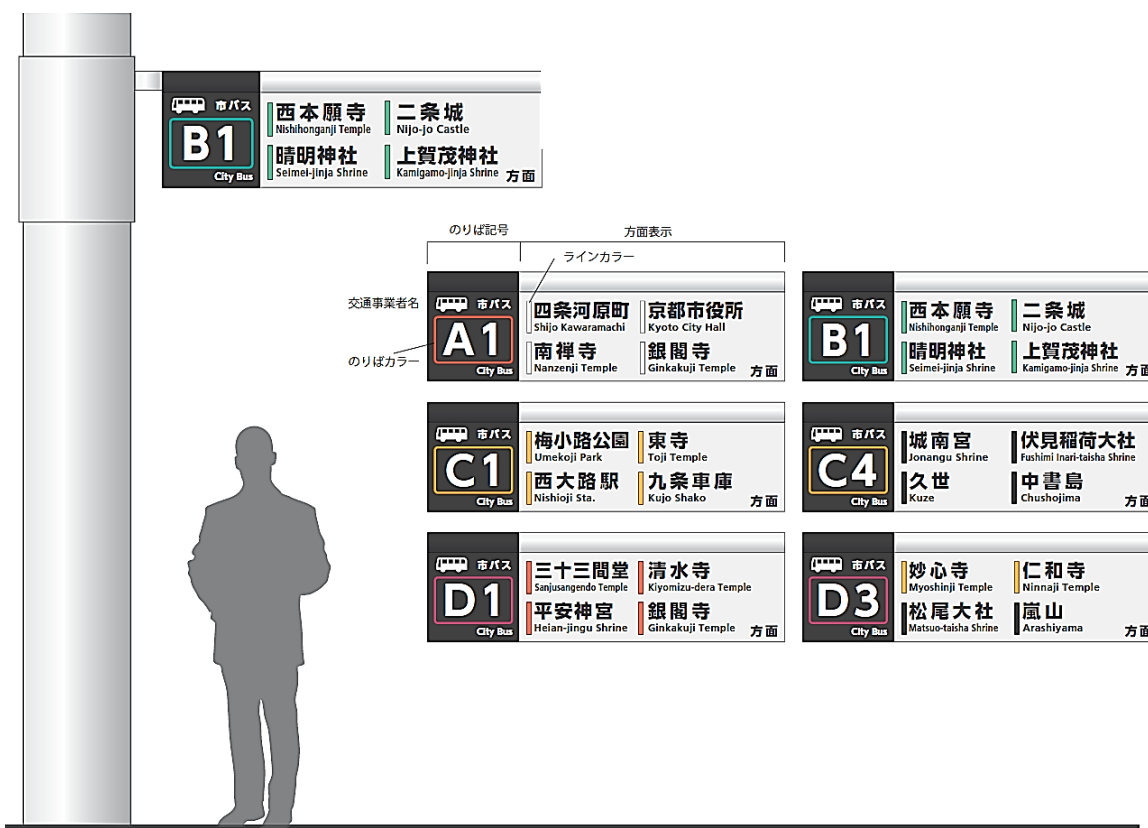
市バス
B1
City Bus
西本願寺
Nishihonganji Temple
二条城
Nijo-jo Castle
晴明神社
Seimei-jinja Shrine
上賀茂神社
Kamigamo-jinja Shrine
方面

のりば記号
方面表示
ラインカラー
交通事業者名
のりばカラー

市バス
A1
City Bus
四条河原町
Shijo Kawaramachi
京都市役所
Kyoto City Hall
南禅寺
Nanzenji Temple
銀閣寺
Ginkakuji Temple
方面

市バス
B1
City Bus
西本願寺
Nishihonganji Temple
二条城
Nijo-jo Castle
晴明神社
Seimei-jinja Shrine
上賀茂神社
Kamigamo-jinja Shrine
方面

市バス
C1
City Bus
梅小路公園
Umekoji Park
東寺
Toji Temple
西大路駅
Nishioji Sta.
九条車庫
Kujo Shako
方面

市バス
C4
City Bus
城南宮
Jonangu Shrine
伏見稲荷大社
Fushimi Inari-taisha Shrine
久世
Kuze
中書島
Chushojima
方面

市バス
D1
City Bus
三十三間堂
Sanjusangendo Temple
清水寺
Kiyomizu-dera Temple
平安神宮
Heian-jingu Shrine
銀閣寺
Ginkakuji Temple
方面

市バス
D3
City Bus
妙心寺
Myoshinji Temple
仁和寺
Ninnaji Temple
松尾大社
Matsuo-taisha Shrine
嵐山
Arashiyama
方面